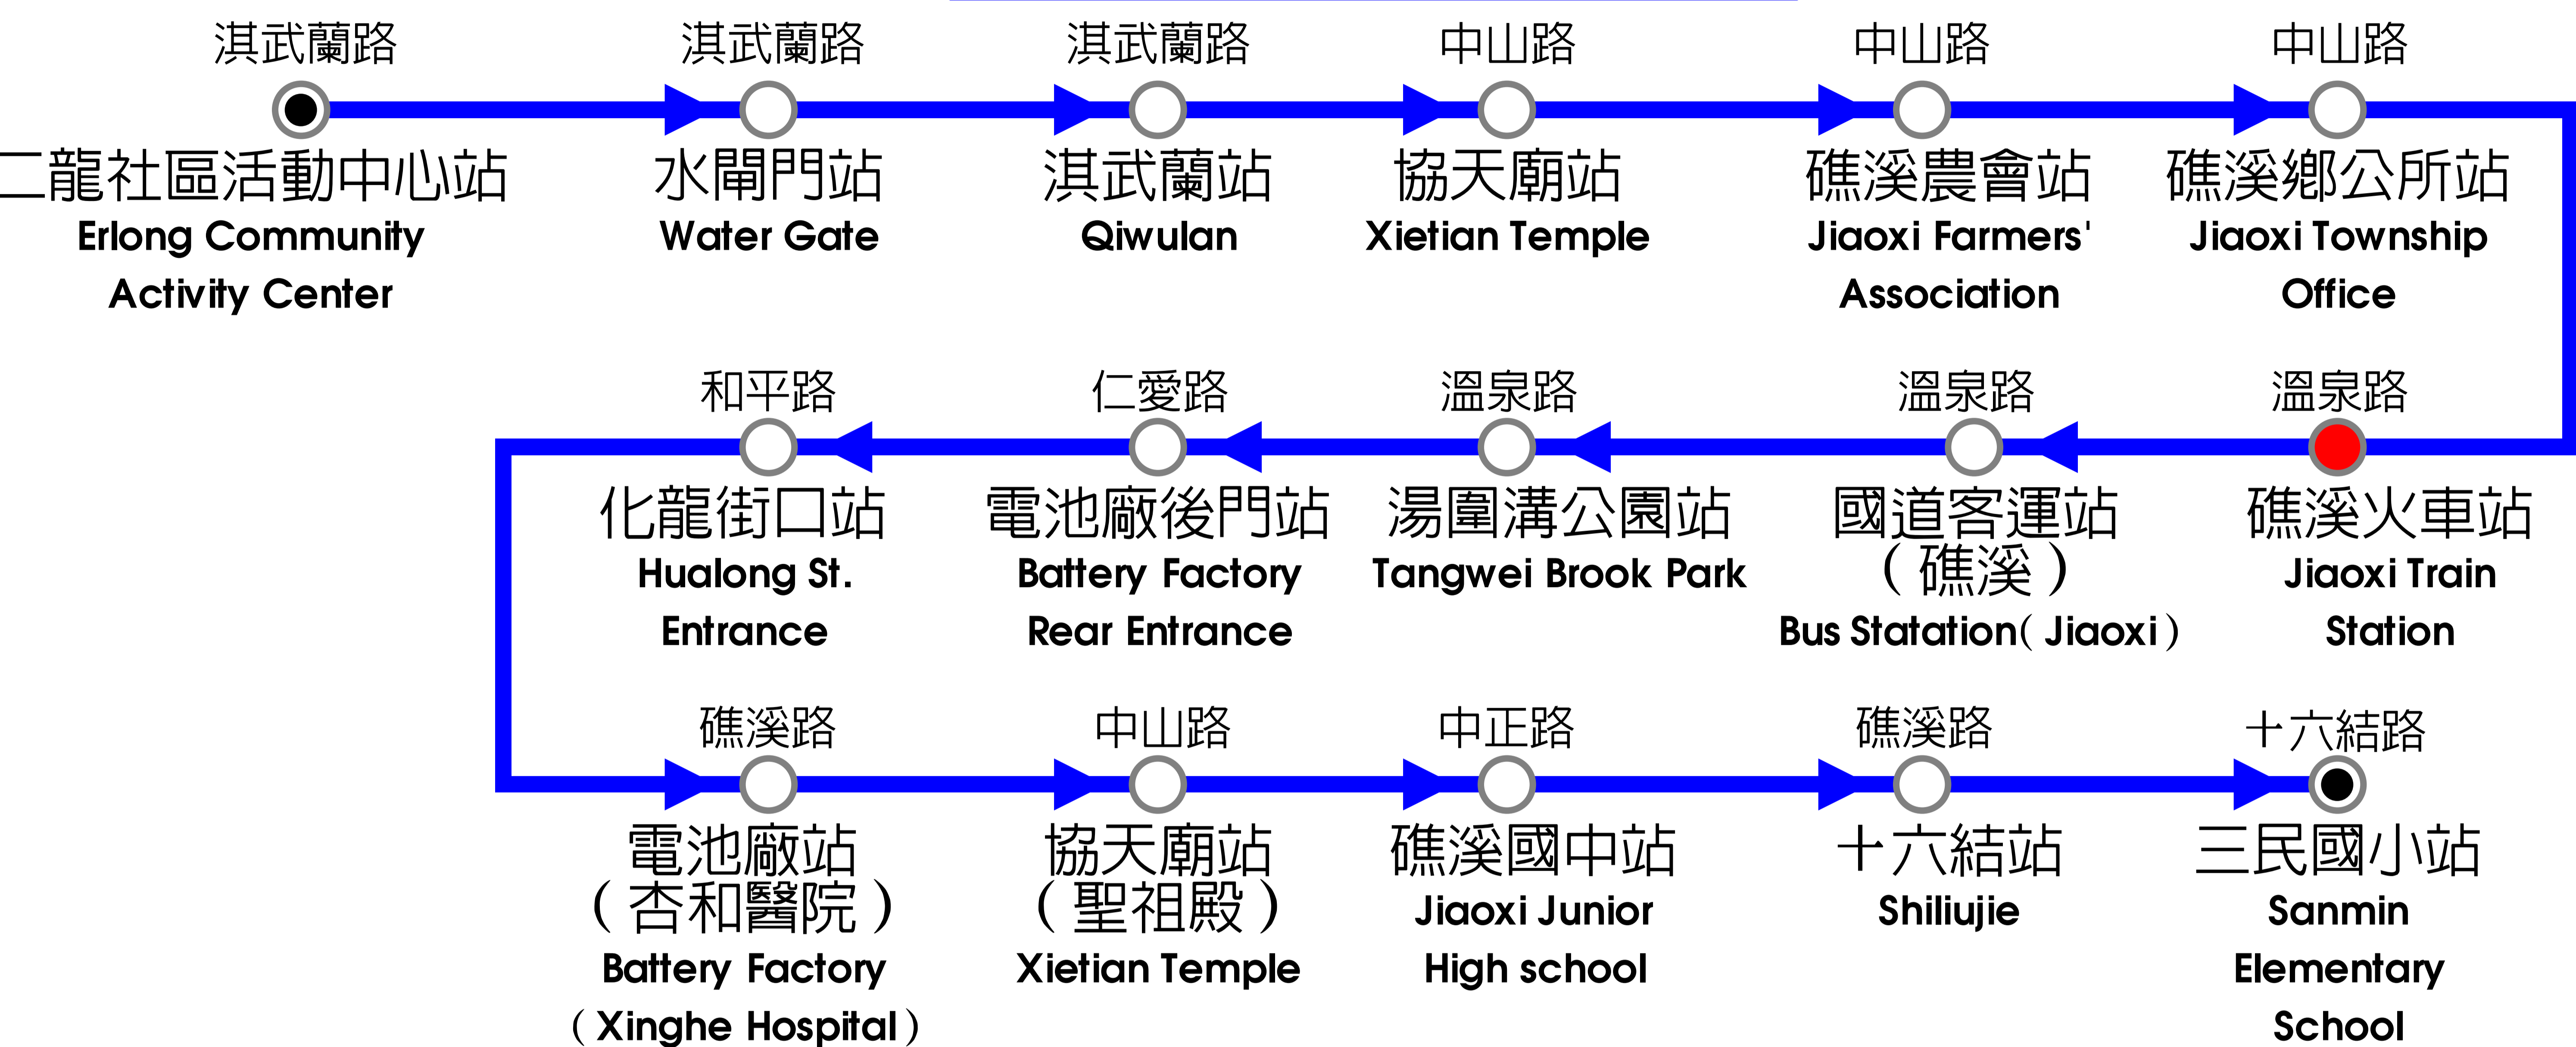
淇武蘭路
二龍社區活動中心站
Erlong Community Activity Center

淇武蘭路
水閘門站
Water Gate

淇武蘭路
淇武蘭站
Qiwulan

中山路
協天廟站
Xietian Temple

中山路
礁溪農會站
Jiaoxi Farmers' Association

中山路
礁溪鄉公所站
Jiaoxi Township Office

和平路
化龍街口站
Hualong St. Entrance

仁愛路
電池廠後門站
Battery Factory Rear Entrance

溫泉路
湯圍溝公園站
Tangwei Brook Park

溫泉路
國道客運站（礁溪）
Bus Statation( Jiaoxi)

溫泉路
礁溪火車站
Jiaoxi Train Station

礁溪路
電池廠站（杏和醫院）
Battery Factory（Xinghe Hospital）

中山路
協天廟站（聖祖殿）
Xietian Temple

中正路
礁溪國中站
Jiaoxi Junior High school

礁溪路
十六結站
Shiliujie

十六結路
三民國小站
Sanmin Elementary School